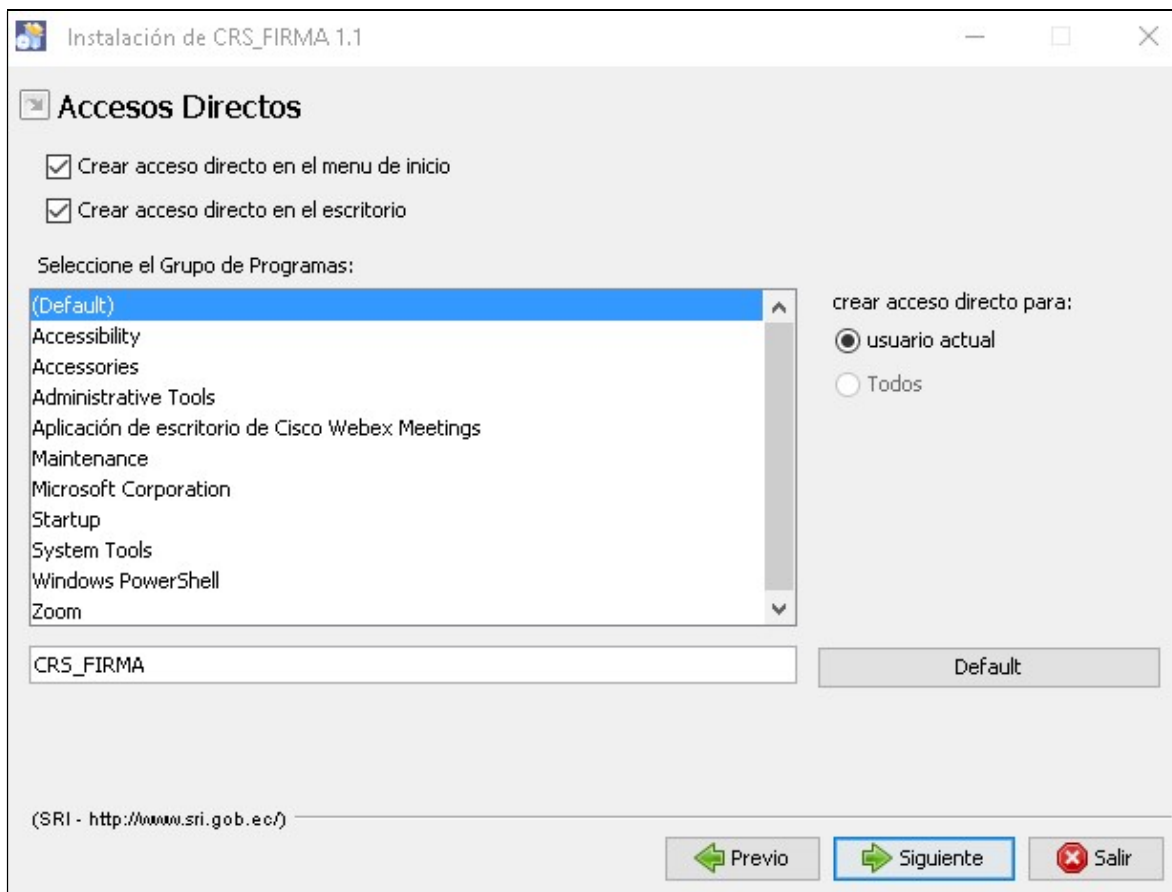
Instalación de CRS_FIRMA 1.1

Accesos Directos

Crear acceso directo en el menu de inicio

Crear acceso directo en el escritorio

Seleccione el Grupo de Programas:

(Default)
Accessibility
Accessories
Administrative Tools
Aplicación de escritorio de Cisco Webex Meetings
Maintenance
Microsoft Corporation
Startup
System Tools
Windows PowerShell
Zoom

crear acceso directo para:

usuario actual

Todos

CRS_FIRMA

Default

(SRI - http://www.sri.gob.ec/)

Previo

Siguiente

Salir